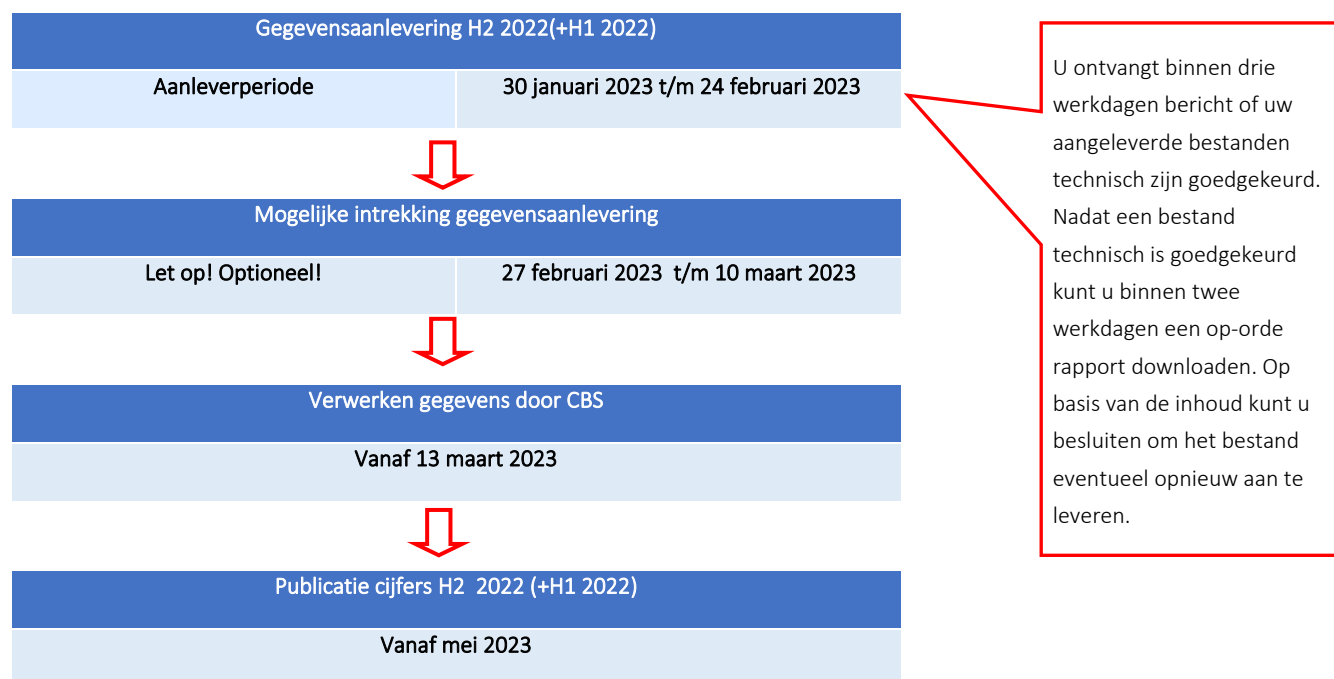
Gegevensaanlevering H2 2022(+H1 2022)

| Aanleverperiode | 30 januari 2023 t/m 24 februari 2023 |
|---|---|

Mogelijke intrekking gegevensaanlevering

| Let op! Optioneel! | 27 februari 2023 t/m 10 maart 2023 |
|---|---|

Verwerken gegevens door CBS

Vanaf 13 maart 2023

Publicatie cijfers H2 2022 (+H1 2022)

Vanaf mei 2023

U ontvangt binnen drie werkdagen bericht of uw aangeleverde bestanden technisch zijn goedgekeurd. Nadat een bestand technisch is goedgekeurd kunt u binnen twee werkdagen een op-orde rapport downloaden. Op basis van de inhoud kunt u besluiten om het bestand eventueel opnieuw aan te leveren.